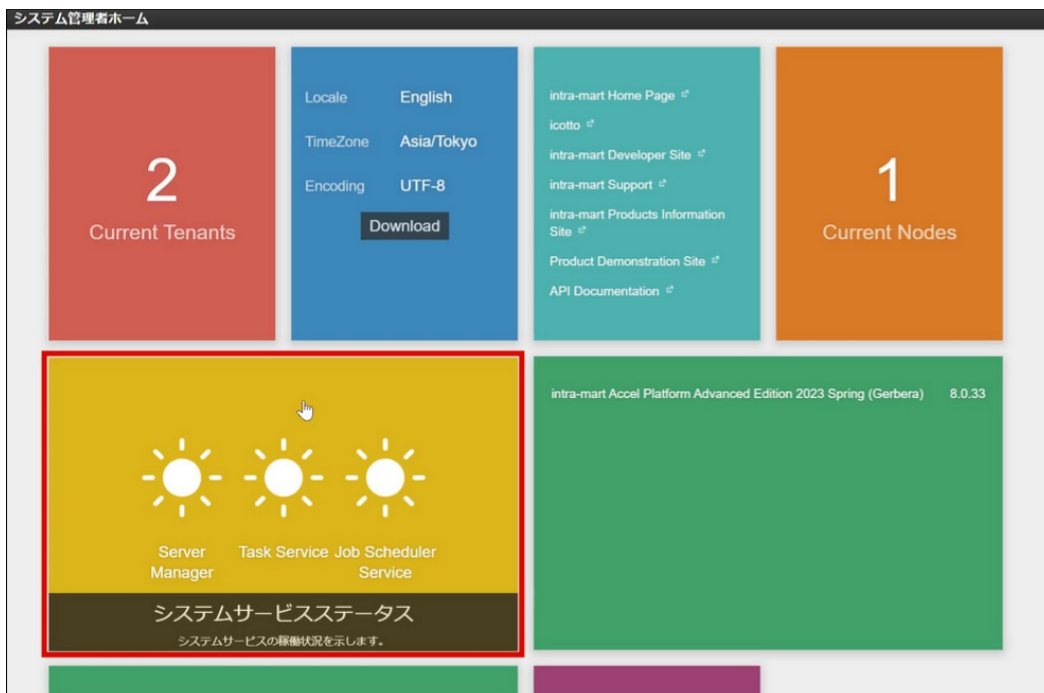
システム管理者ホーム

2
Current Tenants

Locale English
TimeZone Asia/Tokyo
Encoding UTF-8
Download

intra-mart Home Page
icotto
intra-mart Developer Site
intra-mart Support
intra-mart Products Information Site
Product Demonstration Site
API Documentation

1
Current Nodes

Server Manager
Task Service
Job Scheduler Service

システムサービスステータス
システムサービスの稼働状況を示します。

intra-mart Accel Platform Advanced Edition 2023 Spring (Gerbera) 8.0.33